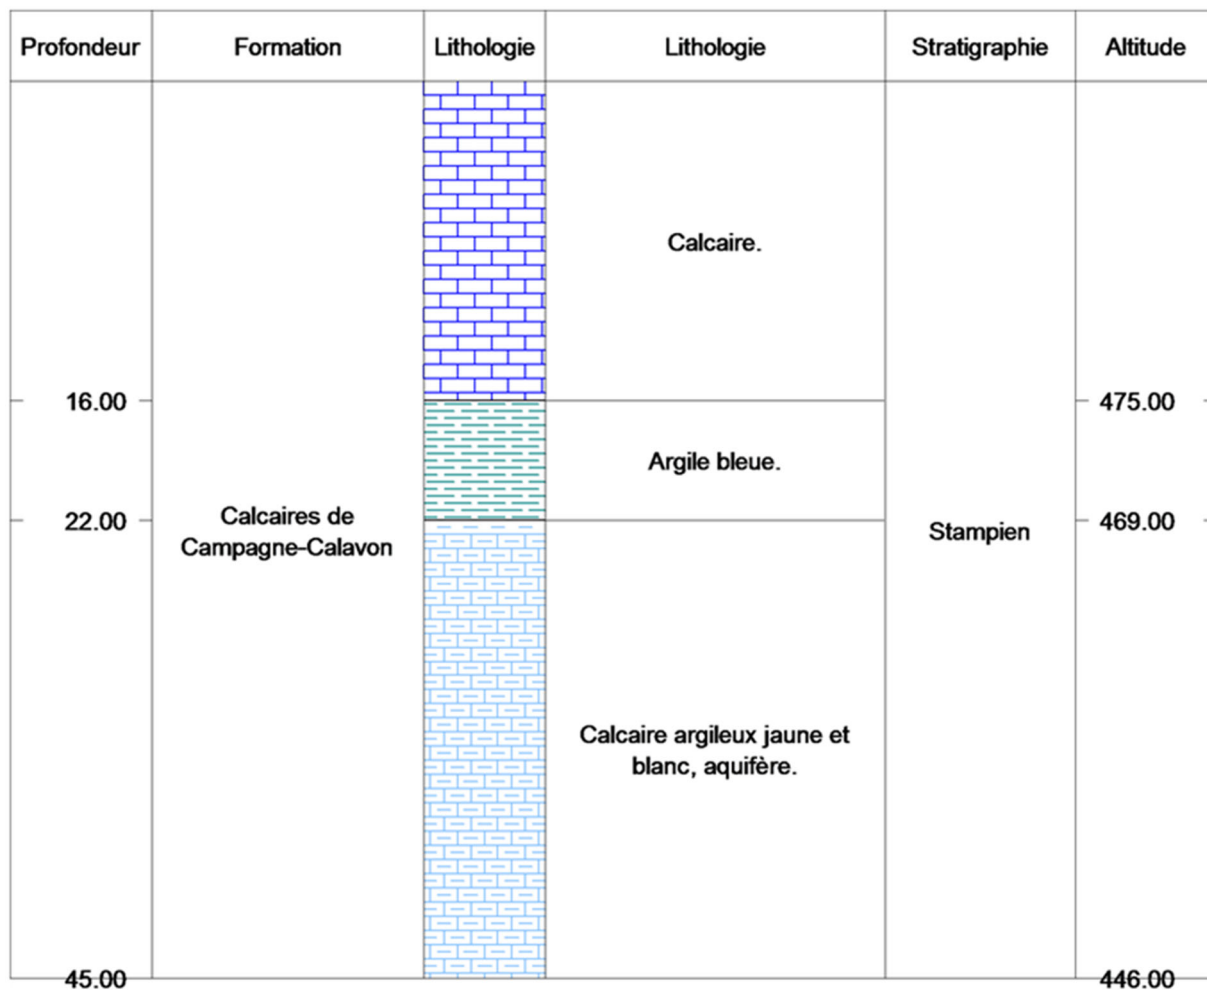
| Profondeur | Formation | Lithologie | Lithologie | Stratigraphie | Altitude |
|---|---|---|---|---|---|
| | | | Calcaire. | | |
| 16.00 | | | Argile bleue. | | 475.00 |
| 22.00 | Calcaires de Campagne-Calavon | | Calcaire argileux jaune et blanc, aquifère. | Stampien | 469.00 |
| 45.00 | | | | | 446.00 |